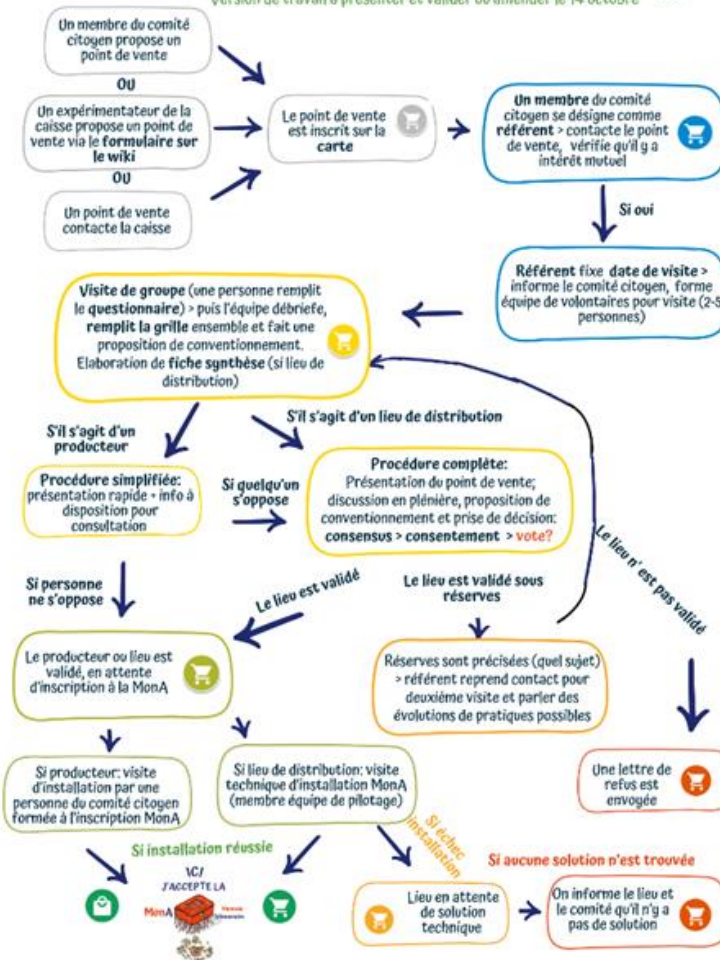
Version de travail à présenter et valider ou amender le 14 octobre

Un membre du comité citogen propose un point de vente

OU

Un expérimentateur de la caisse propose un point de vente via le formulaire sur le wiki

OU

Un point de vente contacte la caisse

Le point de vente est inscrit sur la carte

Un membre du comité citogen se désigne comme référent > contacte le point de vente, vérifie qu'il y a intérêt mutuel

Si oui

Référent fixe date de visite > informe le comité citogen, forme équipe de volontaires pour visite (2-5 personnes)

Visite de groupe (une personne remplit le questionnaire) > puis l'équipe débriefe, remplit la grille ensemble et fait une proposition de conventionnement. Elaboration de fiche synthèse (si lieu de distribution)

S'il s'agit d'un producteur

S'il s'agit d'un lieu de distribution

Procédure simplifiée: présentation rapide + info à disposition pour consultation

Si quelqu'un s'oppose

Procédure complète: Présentation du point de vente; discussion en plénière, proposition de conventionnement et prise de décision: consensus > consentement > vote?

Le lieu n'est pas validé

Si personne ne s'oppose

Le lieu est validé

Le lieu est validé sous réserves

Le producteur ou lieu est validé, en attente d'inscription à la MonA

Réserves sont précisées (quel sujet) > référent reprend contact pour deuxième visite et parler des évolutions de pratiques possibles

Si producteur: visite d'installation par une personne du comité citogen formée à l'inscription MonA

Si lieu de distribution: visite technique d'installation MonA (membre équipe de pilotage)

Une lettre de refus est envoyée

Si installation réussie

Si échec installation

Si aucune solution n'est trouvée

ICI J'ACCEPTE LA MonA

Lieu en attente de solution technique

On informe le lieu et le comité qu'il n'y a pas de solution